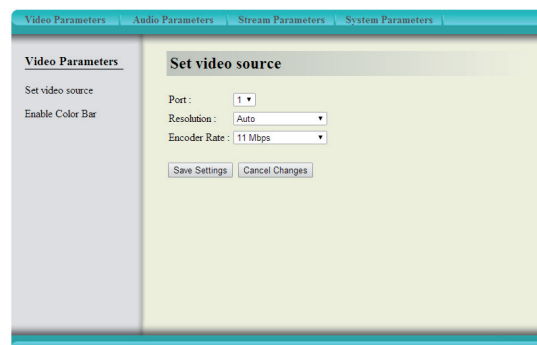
Video Parameters | Audio Parameters | Stream Parameters | System Parameters

Video Parameters

Set video source

Enable Color Bar

Set video source

Port : 1

Resolution : Auto

Encoder Rate : 11 Mbps

Save Settings | Cancel Changes